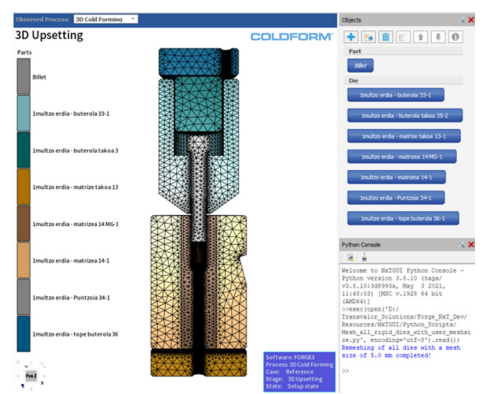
Observed Process: 3D Cold Forming

3D Upsetting

COLDFORM

Parts

Billet

1multzo erdia - buterola 33-1

1multzo erdia - buterola takoa 3

1multzo erdia - matrize takoa 13

1multzo erdia - matrizea 14 MG-1

1multzo erdia - matrizea 14-1

1multzo erdia - Puntzoia 34-1

1multzo erdia - tope buterola 36

Software: FORGE3
Process: 3D Cold Forming
Case: Reference
Stage: 3D Upsetting
State: Setup state

Objects

Part

Billet

Die

1multzo erdia - buterola 33-1

1multzo erdia - buterola takoa 35-2

1multzo erdia - matrize takoa 13-1

1multzo erdia - matrizea 14 MG-1

1multzo erdia - matrizea 14-1

1multzo erdia - Puntzoia 34-1

1multzo erdia - tope buterola 36-1

Python Console

Welcome to NxTGUI Python Console - Python version 3.8.10 (tags/v3.8.10:3d8993a, May 3 2021, 11:48:03) [MSC v.1928 64 bit (AMD64)]
>>exec(open('D:/Transvalor_Solutions/Forge_NxT_Dev/Resources/NxTGUI/Python_Scripts/Mesh_all_rigid_dies_with_user_meshsize.py', encoding='utf-8').read())
Remeshing of all dies with a mesh size of 5.0 mm completed!

>>